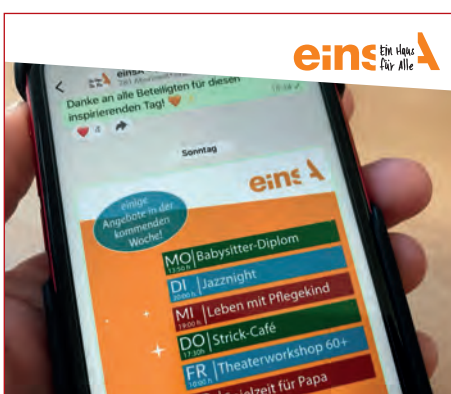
eins Ein Haus für Alle

einsA
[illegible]

Danke an alle Beteiligten für diesen inspirierenden Tag!

4

Sonntag

eins

einige Angebote in der kommenden Woche!

MO 13:30 h Babysitter-Diplom
DI 20:00 h Jazznight
MI 19:00 h Leben mit Pflegekind
DO 17:30 h Strick-Café
FR 10:00 h Theaterworkshop 60+
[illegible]zeit für Papa